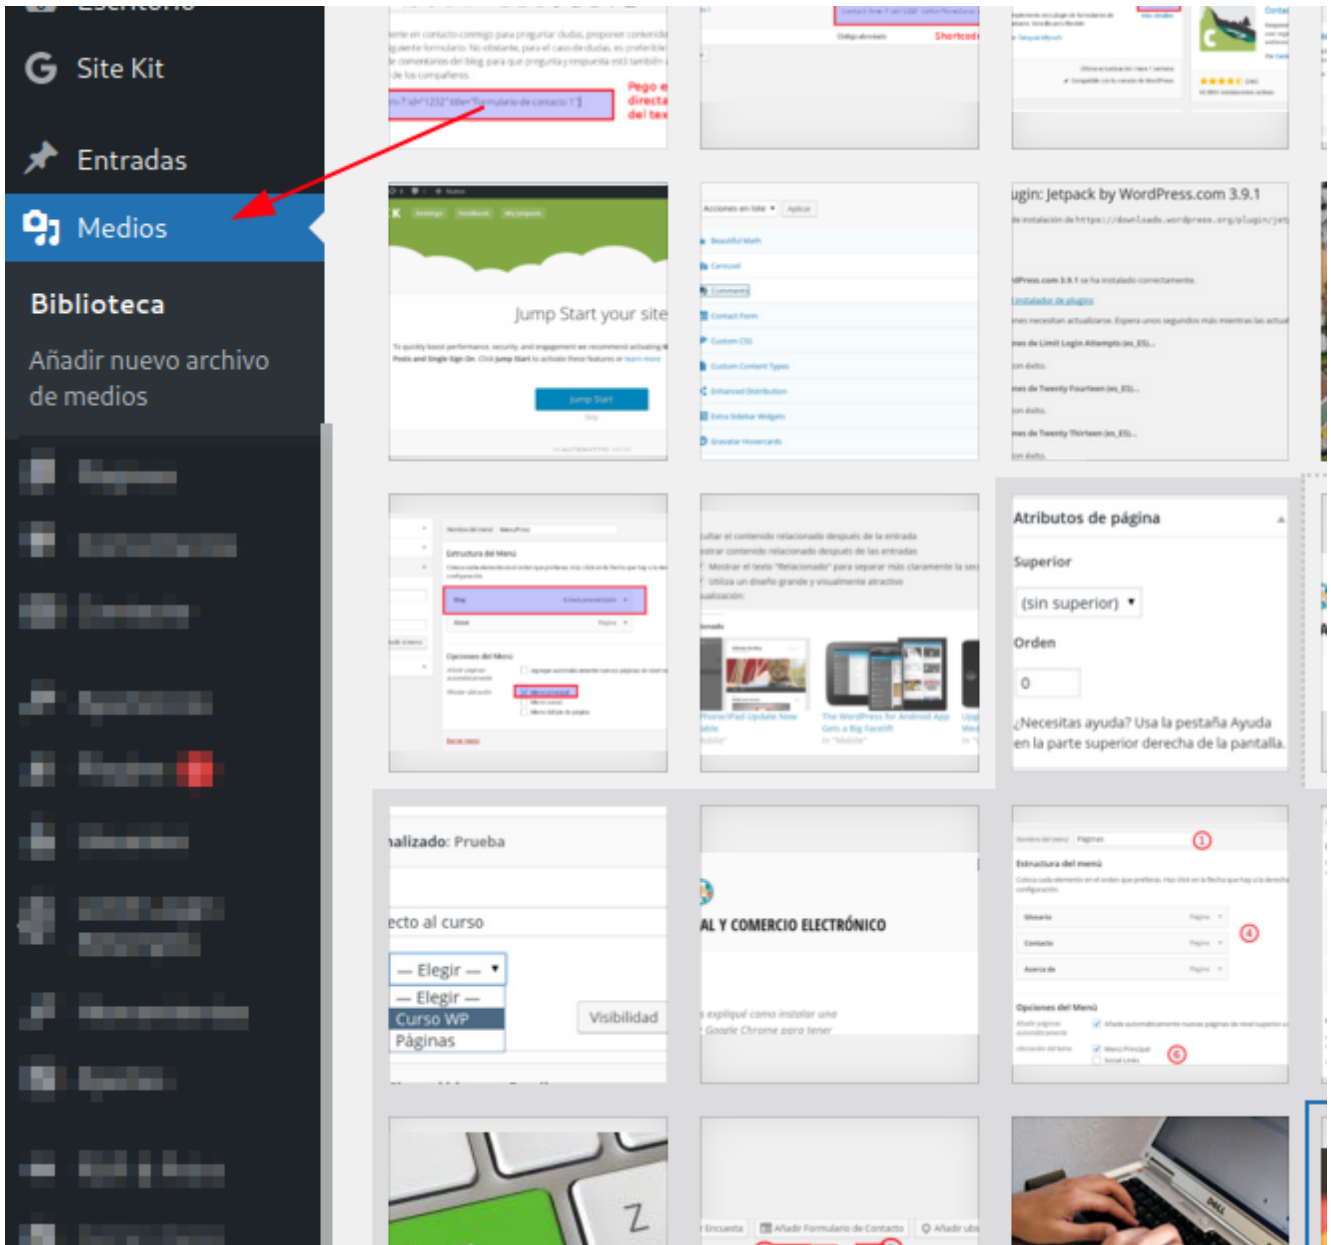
Site Kit

Entradas

Medios

Biblioteca

Añadir nuevo archivo de medios

Pego el directa del tex

Shortcod

ugin: Jetpack by WordPress.com 3.9.1

Jump Start your site

Jump Start

Atributos de página

Superior

(sin superior)

Orden

0

¿Necesitas ayuda? Usa la pestaña Ayuda en la parte superior derecha de la pantalla.

nalizado: Prueba

ecto al curso

— Elegir —

— Elegir —

Curso WP

Páginas

Visibilidad

AL Y COMERCIO ELECTRÓNICO

Añadir Formulario de Contacto

Z